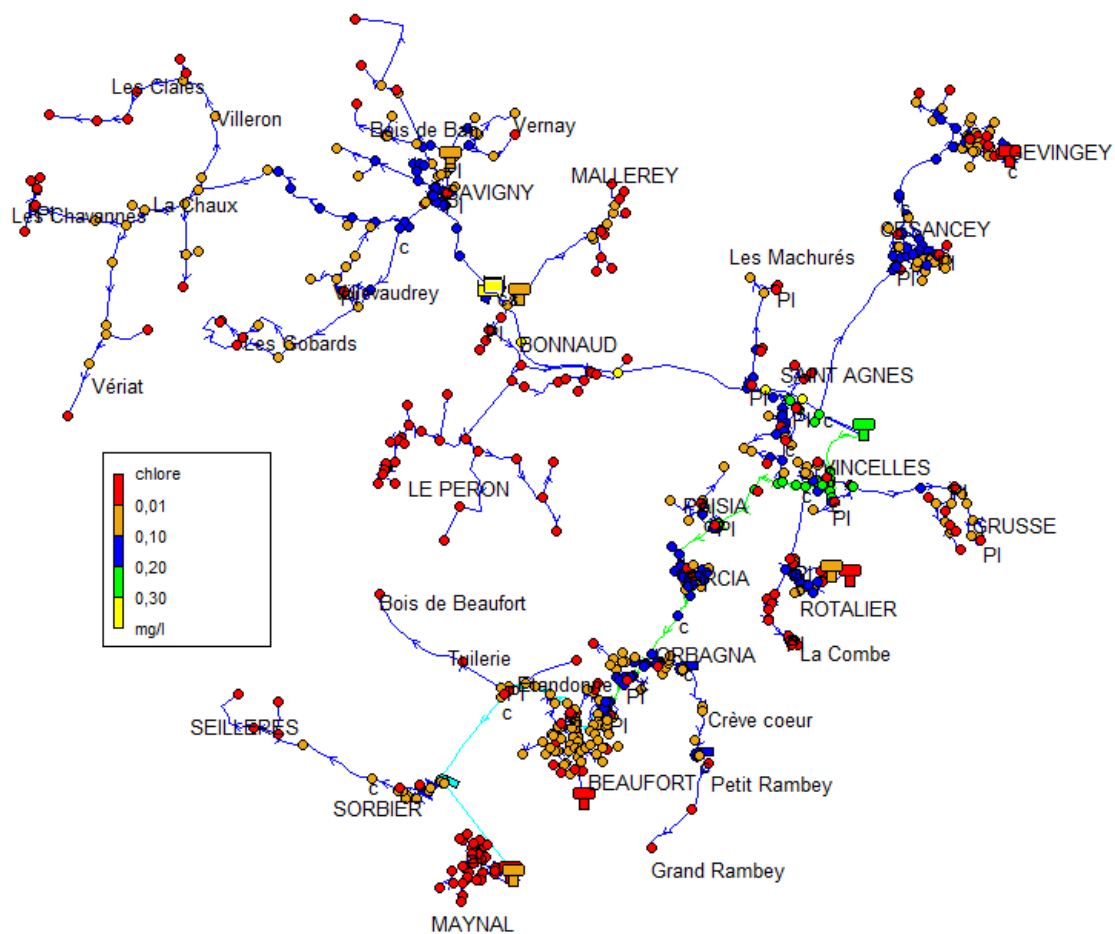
Les Claies
Villeron
Les Chavannes
La Chaux
Vériat
Les Gobards
Bois de Ban
Vernay
PI
SAVIGNY
c
Vivaudrey
MALLEREY
BONNAUD
LE PERON
Les Machurés
PI
SAINT AGNES
PI
c
VINCELLES
PI
GRUSSE
PI
CESANCEY
PI
EVINGEY
c
PRISIA
PI
ARCIA
c
ROTALIER
La Combe
ORBAGNA
PI
Bois de Beaufort
Tuilerie
Etandonne
c
SEILLERES
c
SORBIER
PI
BEAUFORT
Crève coeur
Petit Rambey
Grand Rambey
MAYNAL

chlore
0,01
0,10
0,20
0,30
mg/l